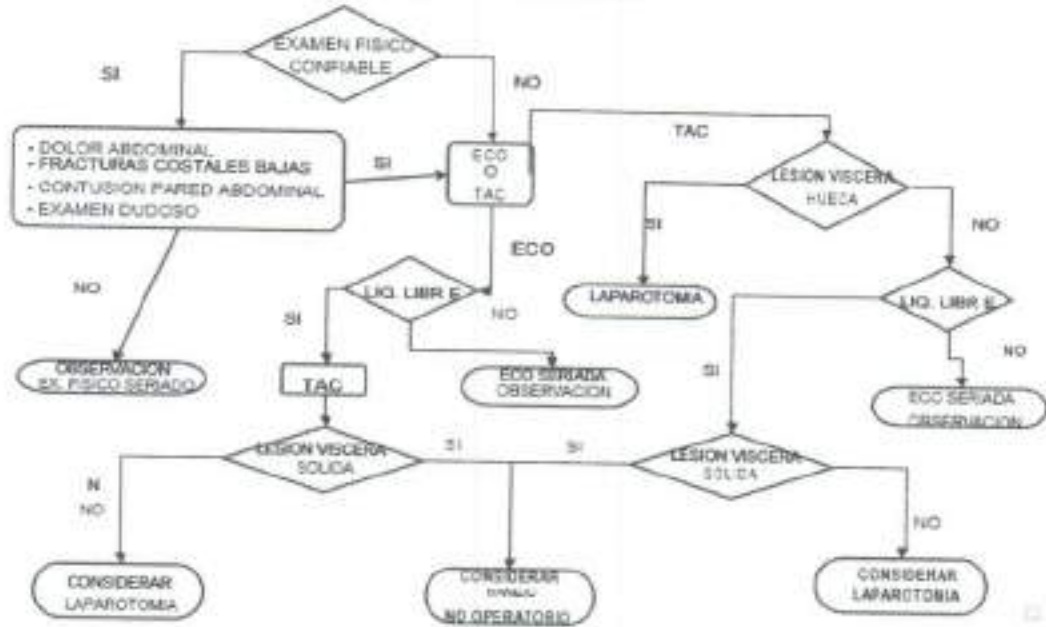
EXAMEN FISICO CONFIABLE

SI

NO

• DOLOR ABDOMINAL
• FRACTURAS COSTALES BAJAS
• CONTUSION PARED ABDOMINAL
• EXAMEN DUDOSO

SI

ECO O TAC

TAC

LESION VISCERA HUECA

SI

NO

ECO

NO

LIQ. LIBR E

SI

NO

LAPAROTOMIA

LIQ. LIBR E

OBSERVACION EX. FISICO SERIADO

TAC

ECO SERIADA OBSERVACION

SI

NO

ECO SERIADA OBSERVACION

LESION VISCERA SOLIDA

SI

SI

LESION VISCERA SOLIDA

N NO

NO

CONSIDERAR LAPAROTOMIA

CONSIDERAR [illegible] NO OPERATORIO

CONSIDERAR LAPAROTOMIA